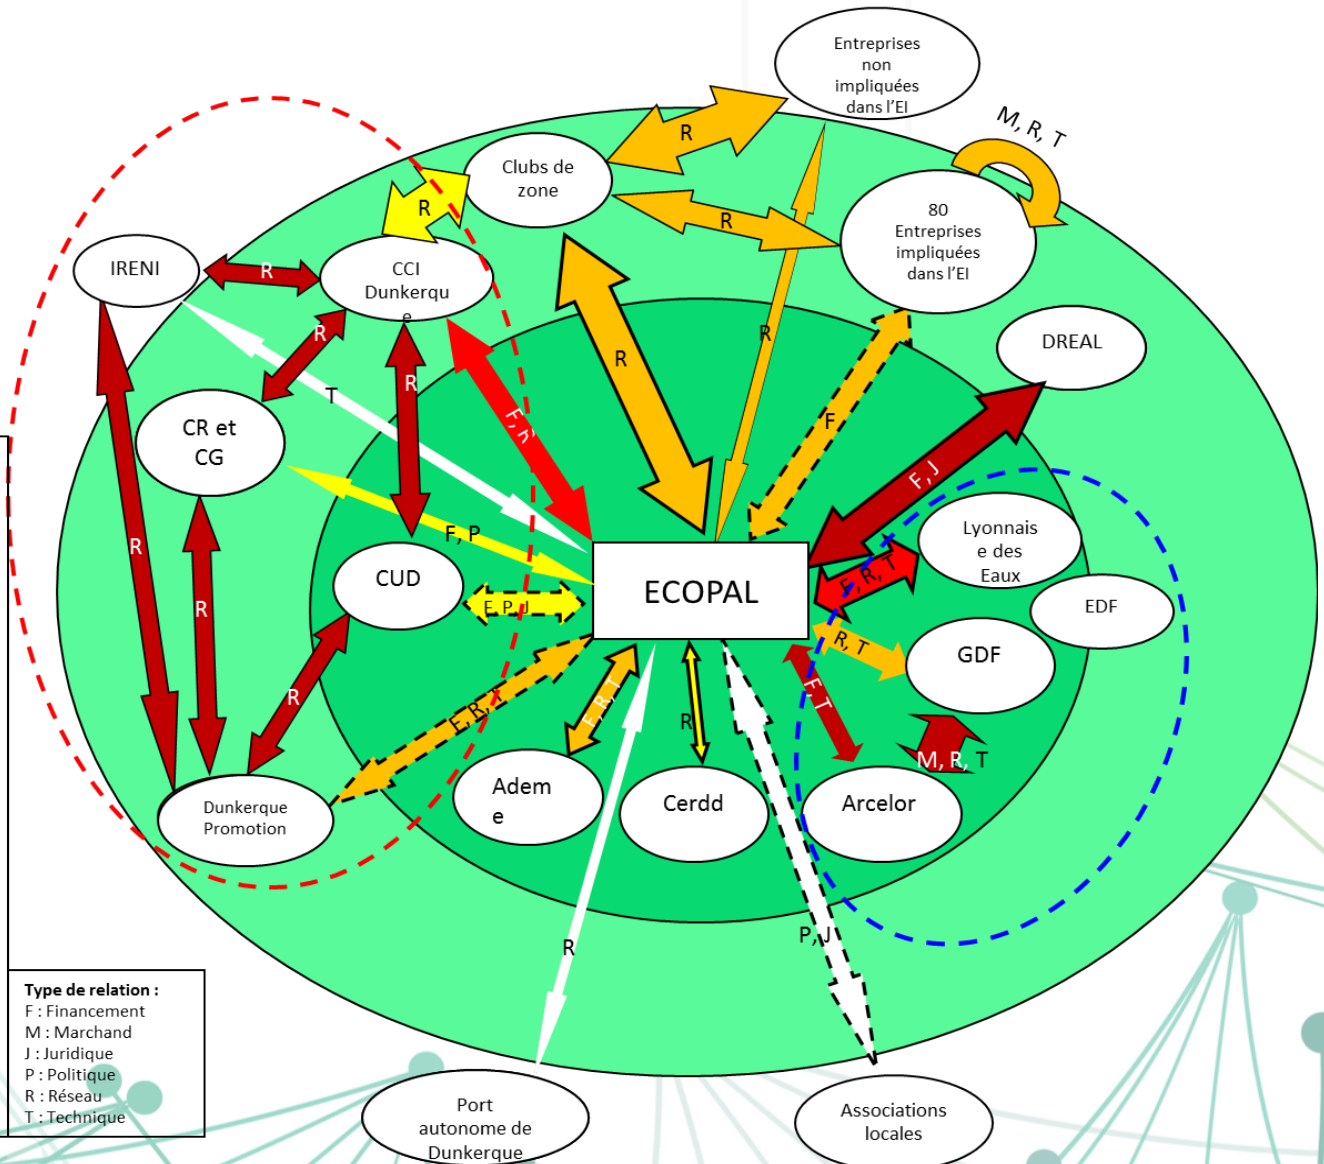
Entreprises non impliquées dans l'EI

M, R, T

R

Clubs de zone

R

R

80 Entreprises impliquées dans l'EI

IRENI

R

CCI Dunkerque

R

R

DREAL

R

R

T

F, R

F

CR et CG

F, J

F, P

Lyonnaise des Eaux

CUD

ECOPAL

F, R, T

EDF

F, P, J

R, T

GDF

R

F, R, T

F, R, T

R

R

F, T

R

M, R, T

Dunkerque Promotion

Ademe

Cerdd

Arcelor

R

P, J

Type de relation :
F : Financement
M : Marchand
J : Juridique
P : Politique
R : Réseau
T : Technique

Port autonome de Dunkerque

Associations locales